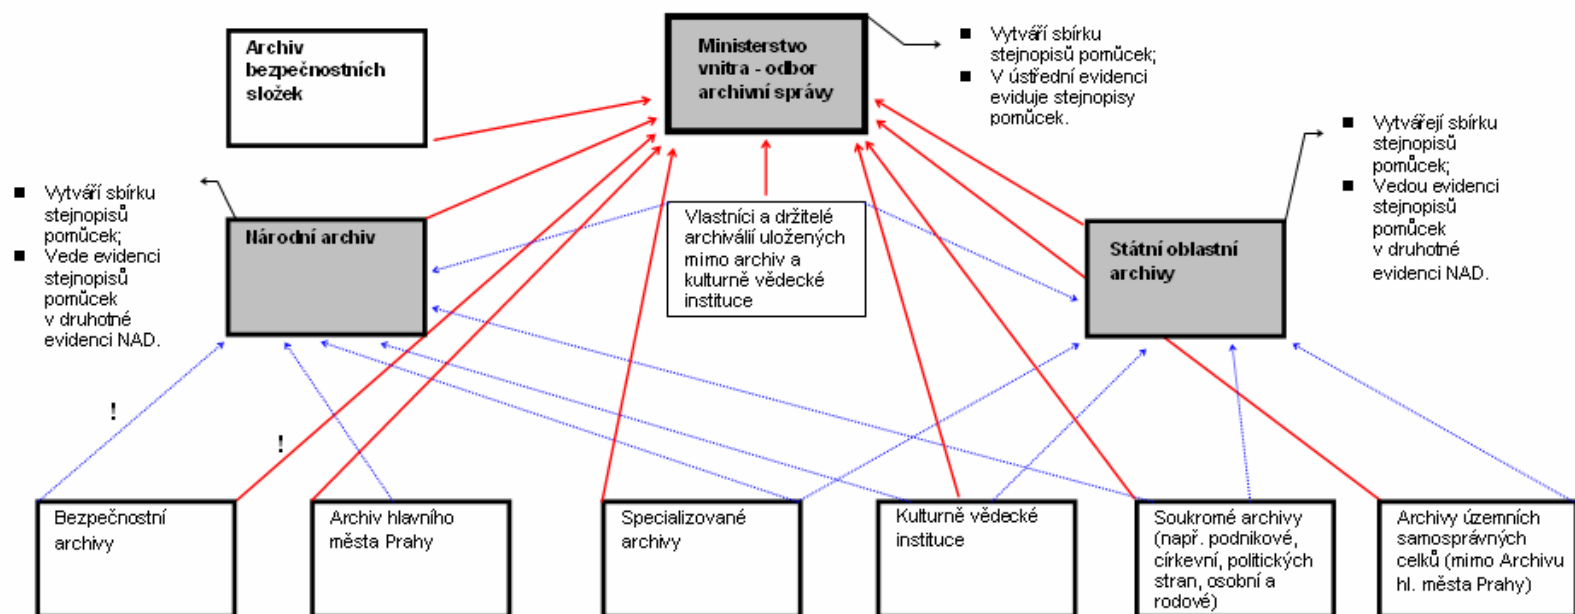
Archiv bezpečnostních složek

Ministerstvo vnitra - odbor archivní správy

Vytváří sbírku stejnopisů pomůcek;
V ústřední evidenci eviduje stejnopisy pomůcek.

Vytváří sbírku stejnopisů pomůcek;
Vede evidenci stejnopisů pomůcek v druhotné evidenci NAD.

Národní archiv

Vlastníci a držitelé archiválií uložených mimo archiv a kulturně vědecké instituce

Vytvářejí sbírku stejnopisů pomůcek;
Vedou evidenci stejnopisů pomůcek v druhotné evidenci NAD.

Státní oblastní archivy

!

!

Bezpečnostní archivy

Archiv hlavního města Prahy

Specializované archivy

Kulturně vědecké instituce

Soukromé archivy (např. podnikové, církevní, politických stran, osobní a rodové)

Archivy územních samosprávných celků (mimo Archivu hl. města Prahy)